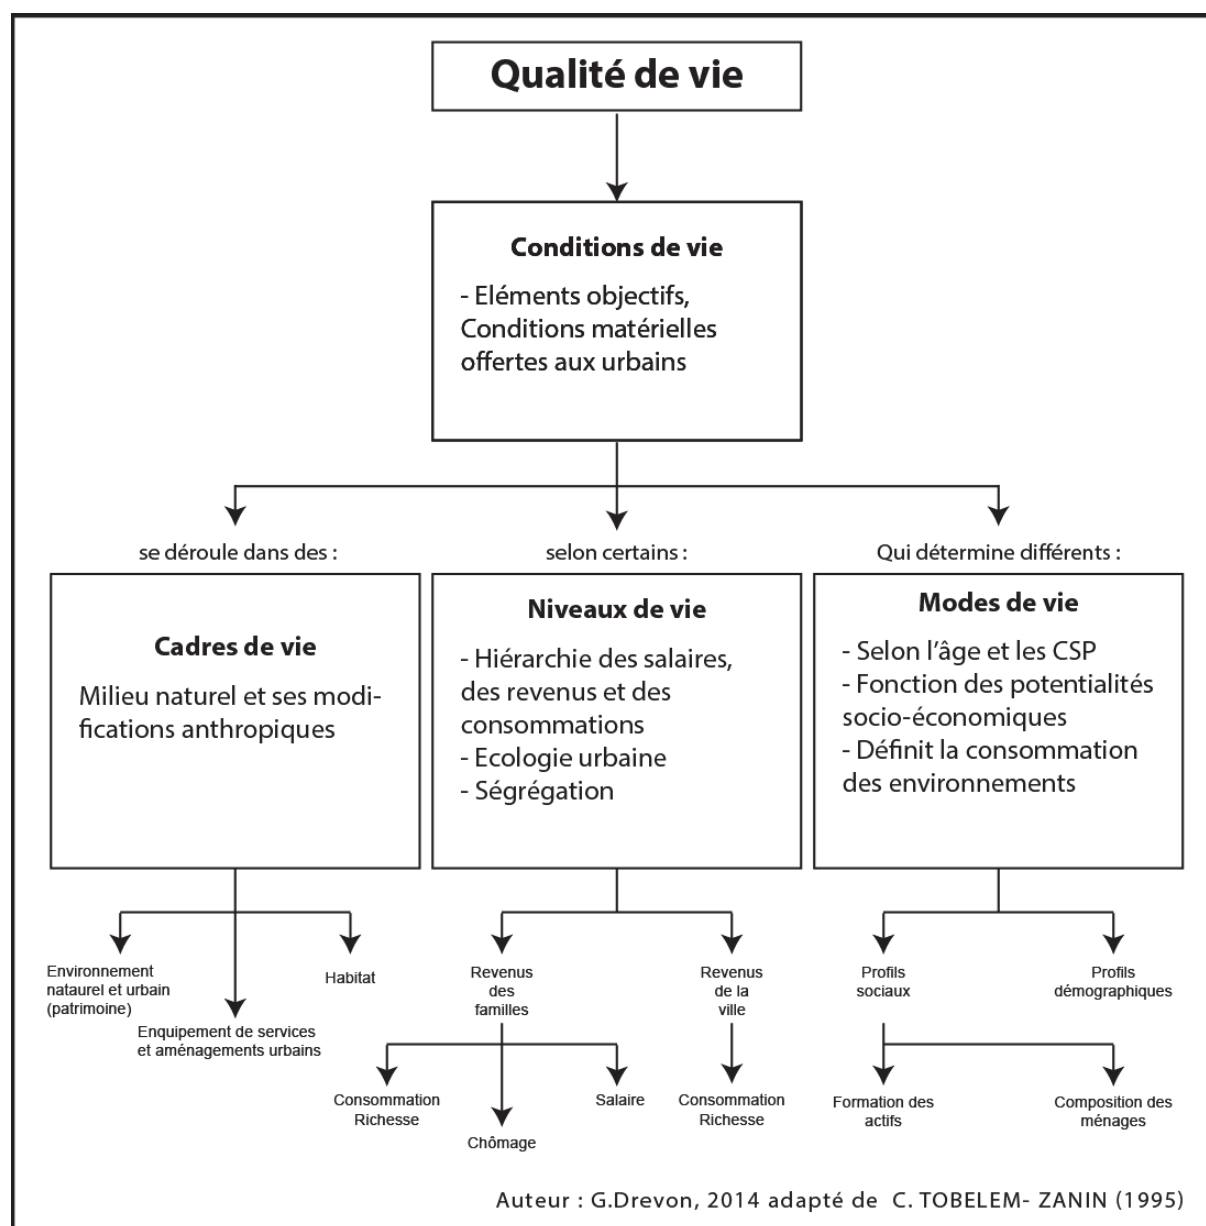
Qualité de vie

Conditions de vie

- Eléments objectifs, Conditions matérielles offertes aux urbains

se déroule dans des :

selon certains :

Qui détermine différents :

Cadres de vie

Milieu naturel et ses modifications anthropiques

Niveaux de vie

- Hiérarchie des salaires, des revenus et des consommations
- Ecologie urbaine
- Ségrégation

Modes de vie

- Selon l'âge et les CSP
- Fonction des potentialités socio-économiques
- Définit la consommation des environnements

Environnement nataurel et urbain (patrimoine)

Enquipement de services et aménagements urbains

Habitat

Revenus des familles

Consommation Richesse

Chômage

Salaire

Revenus de la ville

Consommation Richesse

Profils sociaux

Formation des actifs

Composition des ménages

Profils démographiques

Auteur : G.Drevon, 2014 adapté de C. TOBELEM- ZANIN (1995)